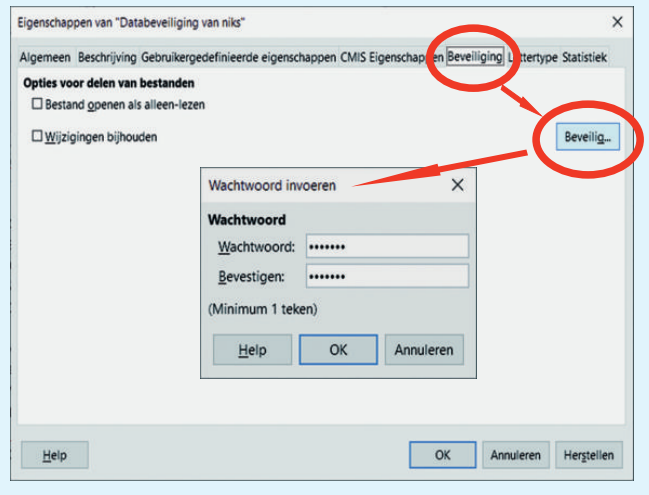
Eigenschappen van "Databeveiliging van niks"

×

Algemeen | Beschrijving | Gebruikergedefinieerde eigenschappen | CMIS Eigenschappen | Beveiliging | Lettertype | Statistiek

Opties voor delen van bestanden

☐ Bestand openen als alleen-lezen

☐ Wijzigingen bijhouden

Beveilig...

Wachtwoord invoeren

×

Wachtwoord

Wachtwoord: •••••••

Bevestigen: •••••••

(Minimum 1 teken)

Help | OK | Annuleren

Help | OK | Annuleren | Herstellen